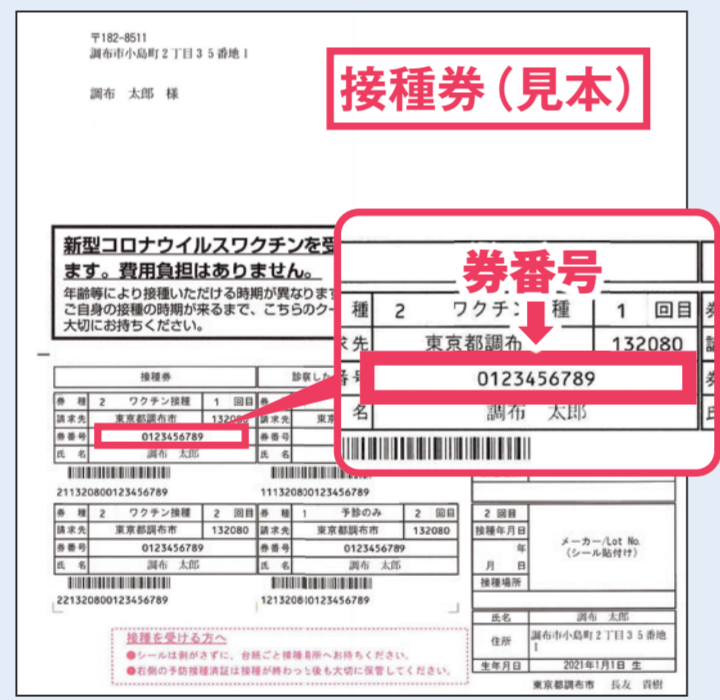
〒182-8511
調布市小島町2丁目35番地1

調布　太郎　様

接種券（見本）

新型コロナウイルスワクチンを受
ます。費用負担はありません。
年齢等により接種いただける時期が異なります
ご自身の接種の時期が来るまで、こちらのクー
大切にお持ちください。

券番号

| 種 | 2 | ワクチン接種 | 1 | 回目 |
|---|---|---|---|---|
| 求先 | 東京都調布 | | 132080 | |
| 番号 | 0123456789 | | | |
| 名 | 調布　太郎 | | | |

接種券

| 種　類 | 2　ワクチン接種 | 1　回目 |
|---|---|---|
| 請求先 | 東京都調布市 | 132080 |
| 券番号 | 0123456789 | |
| 氏　名 | 調布　太郎 | |

21132080012345678 9

診察した

| 券番号 | |
|---|---|
| 氏　名 | |

11132080123456789

| 種　類 | 2　ワクチン接種 | 2　回目 |
|---|---|---|
| 請求先 | 東京都調布市 | 132080 |
| 券番号 | 0123456789 | |
| 氏　名 | 調布　太郎 | |

22132080012345678 9

| 種　類 | 1　予診のみ | 2　回目 |
|---|---|---|
| 請求先 | 東京都調布市 | 132080 |
| 券番号 | 0123456789 | |
| 氏　名 | 調布　太郎 | |

12132080123456789

| 2 回目 | |
|---|---|
| 接種年月日 | メーカー/Lot No.（シール貼付け） |
| 年 | |
| 月　日 | |
| 接種場所 | |

| 氏名 | 調布　太郎 |
|---|---|
| 住所 | 調布市小島町2丁目35番地1 |
| 生年月日 | 2021年1月1日 生 |

東京都調布市　長友　貴樹

接種を受ける方へ
●シールは剥がさずに、台紙ごと接種場所へお持ちください。
●右側の予防接種済証は接種が終わった後も大切に保管してください。